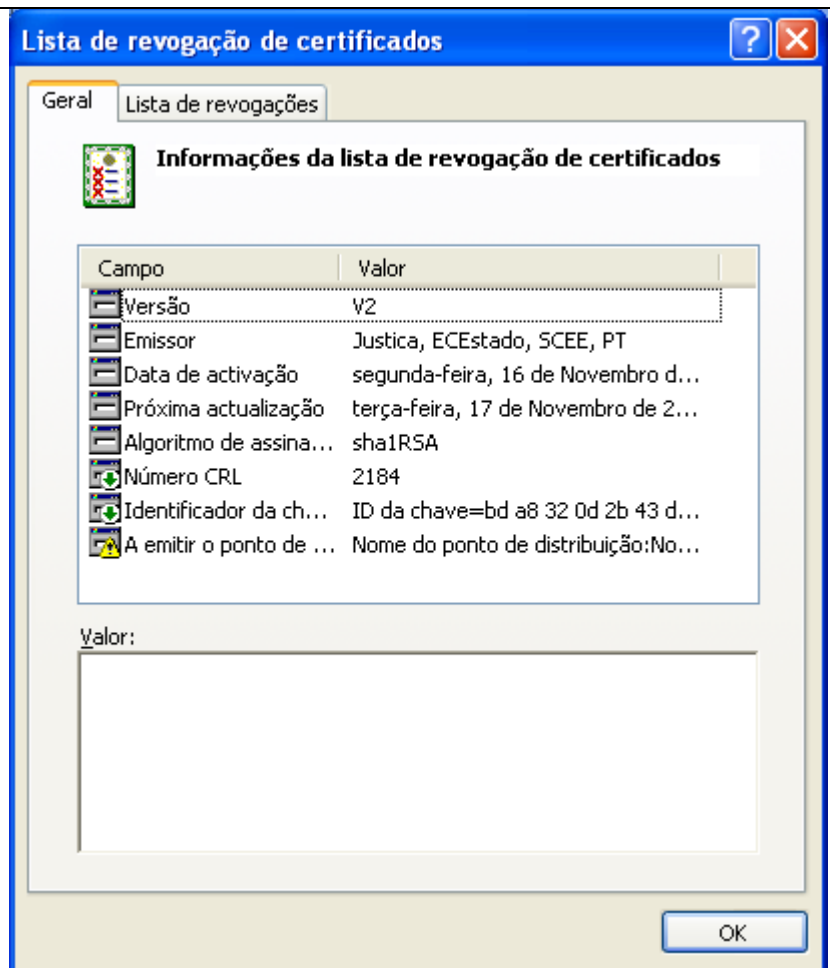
Lista de revogação de certificados

Geral | Lista de revogações

Informações da lista de revogação de certificados

| Campo | Valor |
|---|---|
| Versão | V2 |
| Emissor | Justica, ECEstado, SCEE, PT |
| Data de activação | segunda-feira, 16 de Novembro d... |
| Próxima actualização | terça-feira, 17 de Novembro de 2... |
| Algoritmo de assina... | sha1RSA |
| Número CRL | 2184 |
| Identificador da ch... | ID da chave=bd a8 32 0d 2b 43 d... |
| A emitir o ponto de ... | Nome do ponto de distribuição:No... |

Valor:

OK